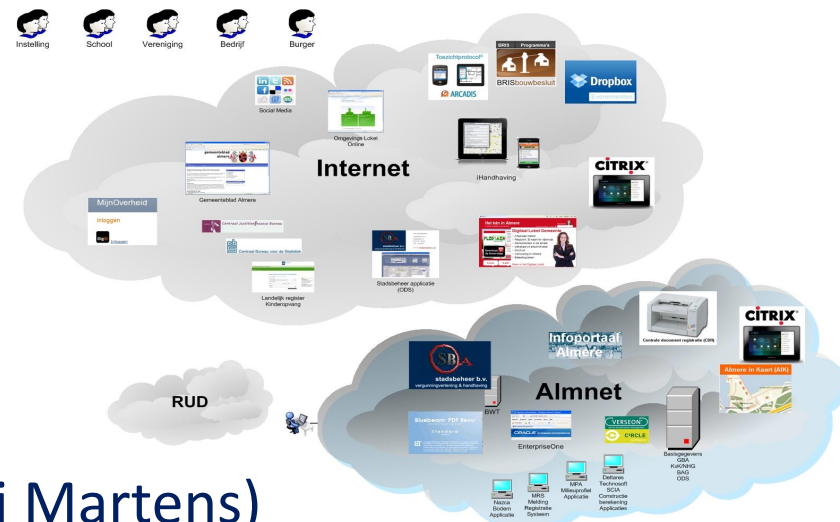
Instelling School Vereniging Bedrijf Burger

Toezichtprotocol

ARCADIS

BRIS Programma's

BRISbouwbesluit

Dropbox

Social Media

Omgevings Loket Online

Internet

iHandhaving

CITRIX

Gemeenteblad Almere

MijnOverheid

Inloggen

Centraal Justitieel Incasso Bureau

Centraal Bureau voor de Statistiek

Landelijk register Kinderopvang

Stadsbeheer applicatie (ODS)

Het kan in Almere

Digitaal Loket Gemeente

Infoportaal Almere

Centrale document registratie (CDR)

CITRIX

Almere in Kaart (AIK)

stadsbeheer b.v.

RUD

Almnet

BWT

Bluebeam PDF Revu

EnterpriseOne

VERSEON

CIRCLE

Basisgegevens GBA KvK/NHG BAG ODS

Deltares Technosoft SCIA Constructie berekening Applicaties

MPA Milieuprofiel Applicatie

MRS Melding Registratie Systeem

Nazca Bodem Applicatie

i Martens)